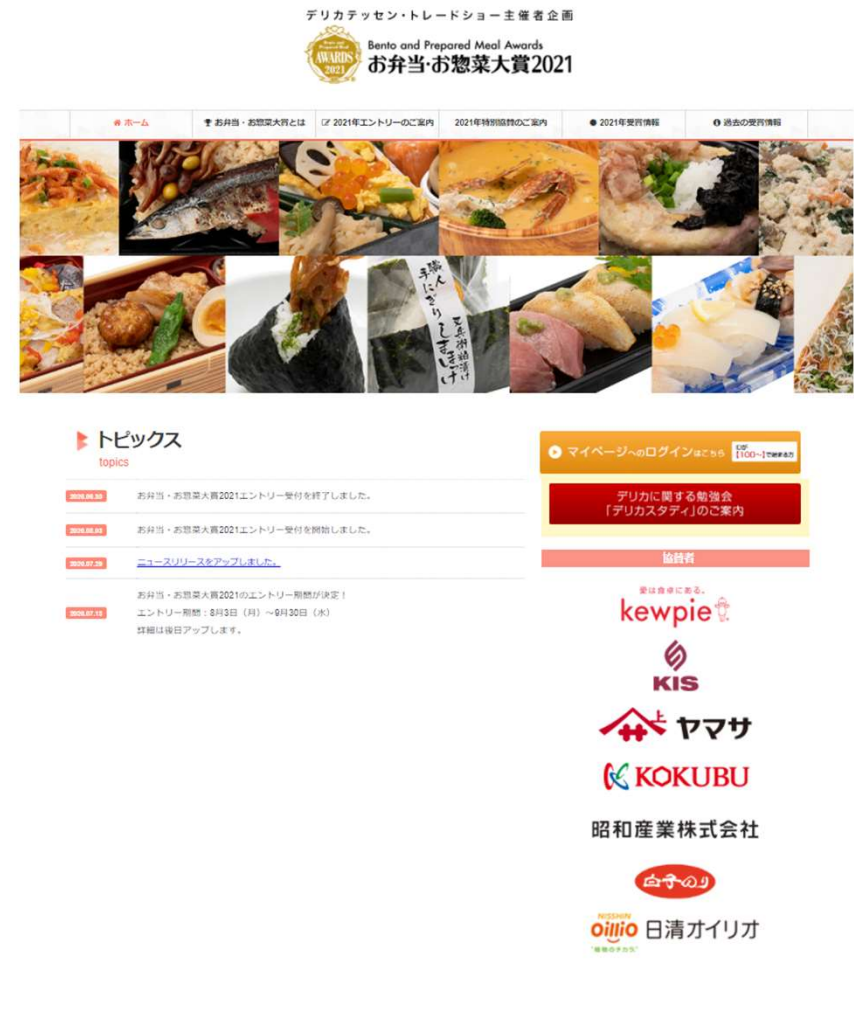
デリカテッセン・トレードショー主催者企画

AWARDS 2021

Bento and Prepared Meal Awards

お弁当・お惣菜大賞2021

ホーム | お弁当・お惣菜大賞とは | 2021年エントリーのご案内 | 2021年特別協賛のご案内 | 2021年受賞情報 | 過去の受賞情報

職人手にぎり しまあじ 石垣洲 漬け

トピックス
topics

2020.09.30 お弁当・お惣菜大賞2021エントリー受付を終了しました。

2020.08.03 お弁当・お惣菜大賞2021エントリー受付を開始しました。

2020.07.29 ニュースリリースをアップしました。

2020.07.13 お弁当・お惣菜大賞2021のエントリー期間が決定！
エントリー期間：8月3日（月）～9月30日（水）
詳細は後日アップします。

マイページへのログインはこちら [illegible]【100～】で始まる方

デリカに関する勉強会
「デリカスタディ」のご案内

協賛者

愛は食卓にある。
kewpie

KIS

ヤマサ

KOKUBU

昭和産業株式会社

白子のり

NISSHIN Oillio 日清オイリオ
"植物のチカラ"